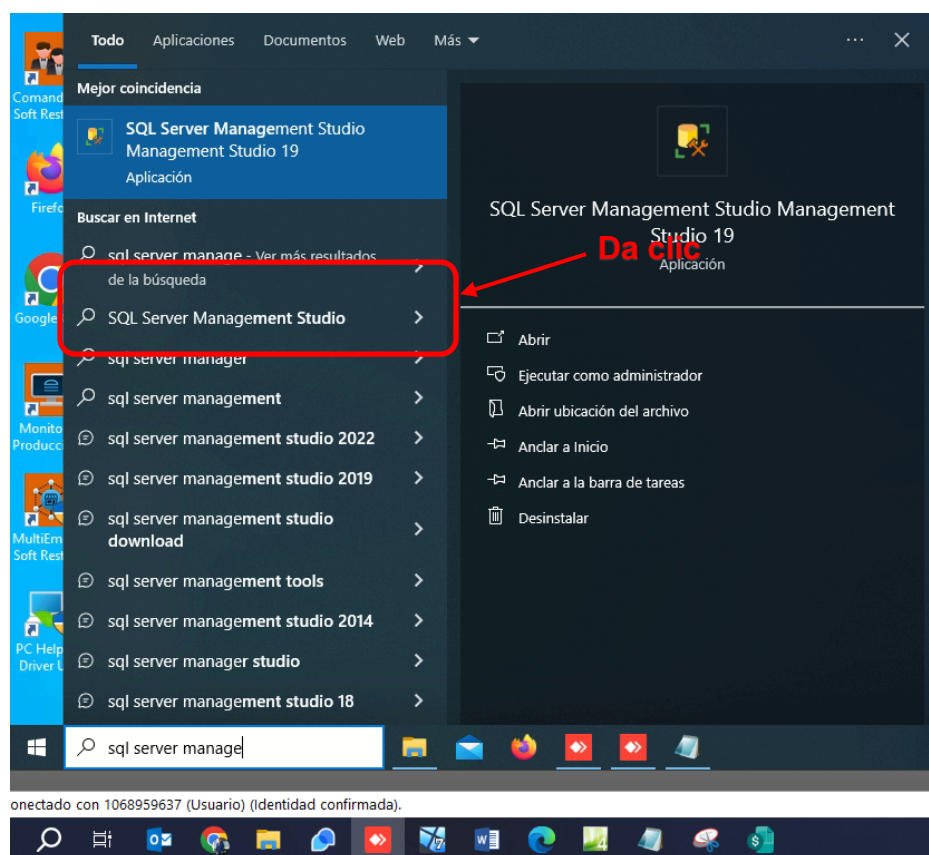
Comand
Soft Rest

Firefo

Google

Monito
Producci

MultiEm
Soft Rest

PC Help
Driver U

Todo Aplicaciones Documentos Web Más ▾ ··· ✕

Mejor coincidencia

SQL Server Management Studio Management Studio 19
Aplicación

Buscar en Internet

sql server manage - Ver más resultados de la búsqueda

SQL Server Management Studio

sql server manager

sql server management

sql server management studio 2022

sql server management studio 2019

sql server management studio download

sql server management tools

sql server management studio 2014

sql server manager studio

sql server management studio 18

SQL Server Management Studio Management Studio 19
Aplicación

Da clic

Abrir
Ejecutar como administrador
Abrir ubicación del archivo
Anclar a Inicio
Anclar a la barra de tareas
Desinstalar

sql server manage

onectado con 1068959637 (Usuario) (Identidad confirmada).